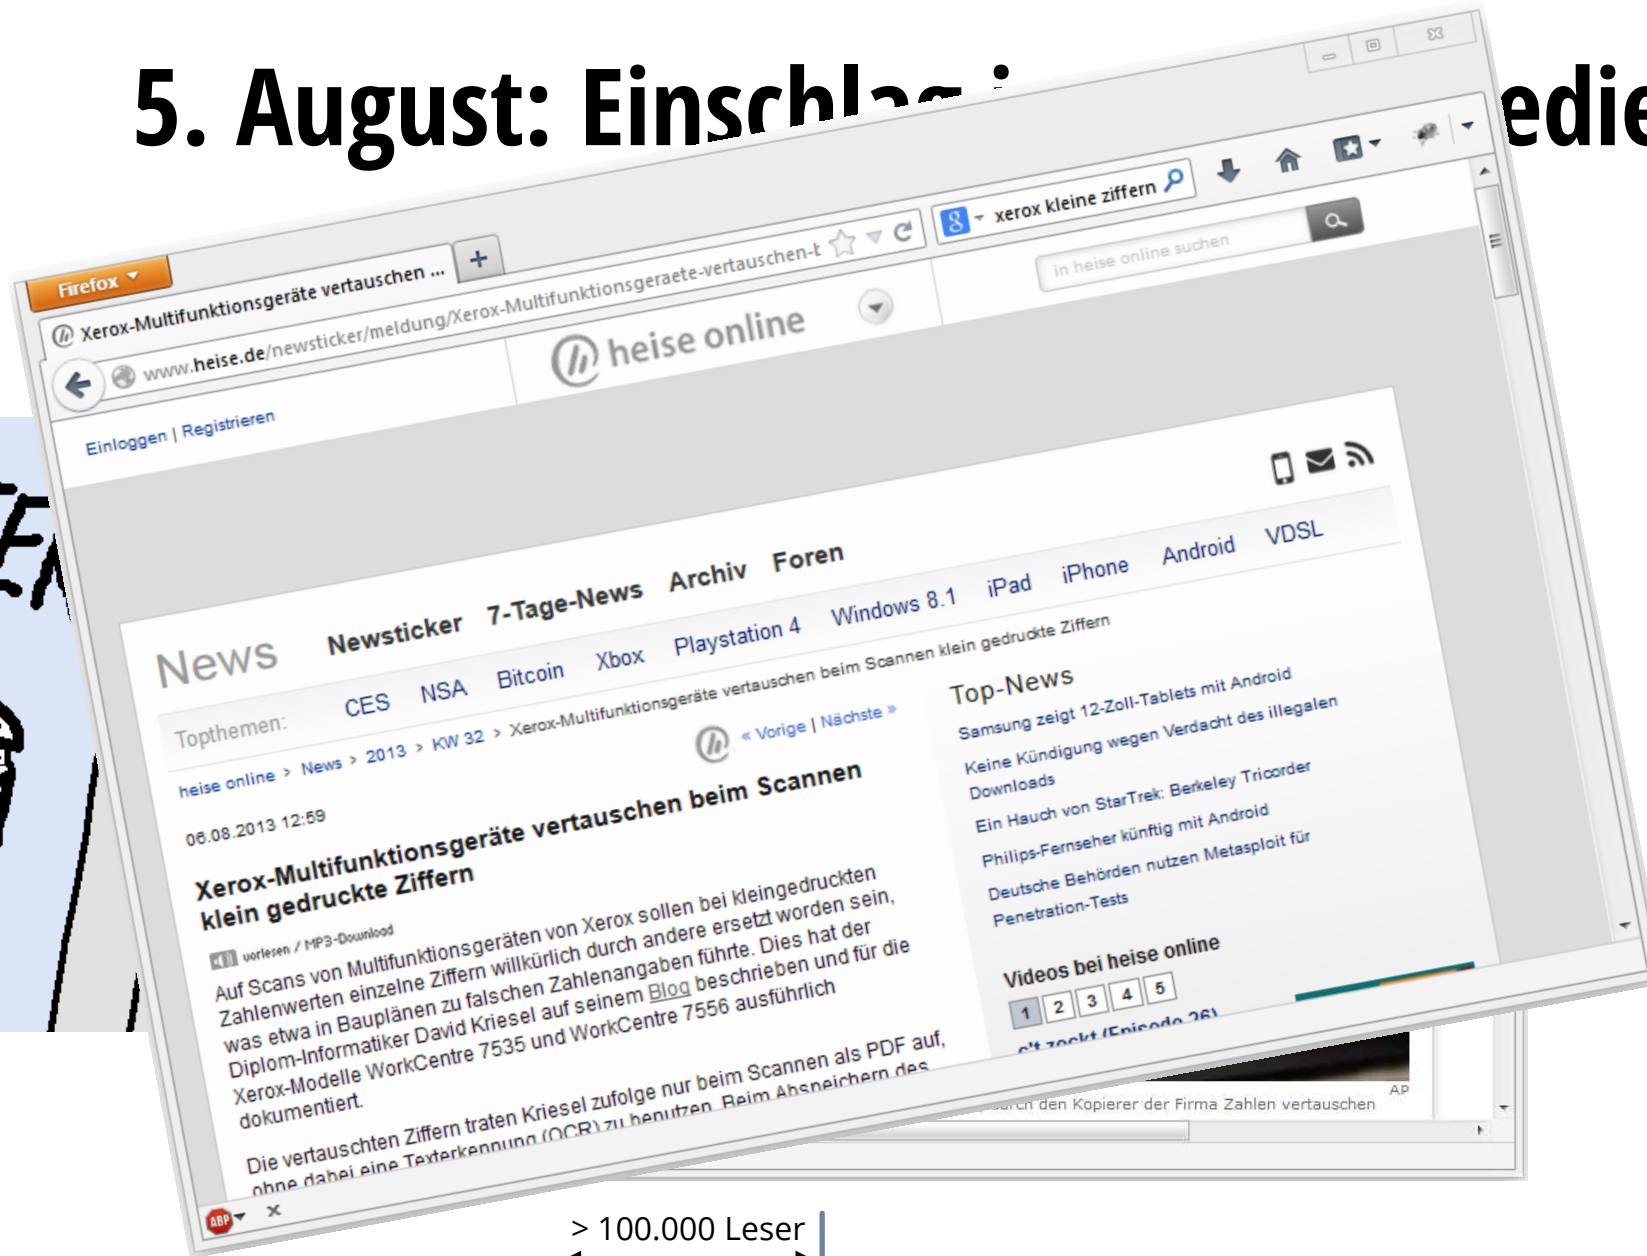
5. August: Einschlag i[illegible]edie

Firefox

Xerox-Multifunktionsgeräte vertauschen ...

+

www.heise.de/newsticker/meldung/Xerox-Multifunktionsgeraete-vertauschen-t

xerox kleine ziffern

heise online

in heise online suchen

Einloggen | Registrieren

News Newsticker 7-Tage-News Archiv Foren

Topthemen: CES NSA Bitcoin Xbox Playstation 4 Windows 8.1 iPad iPhone Android VDSL

heise online > News > 2013 > KW 32 > Xerox-Multifunktionsgeräte vertauschen beim Scannen klein gedruckte Ziffern

« Vorige | Nächste »

06.08.2013 12:59

Xerox-Multifunktionsgeräte vertauschen beim Scannen klein gedruckte Ziffern

vorlesen / MP3-Download

Auf Scans von Multifunktionsgeräten von Xerox sollen bei kleingedruckten Zahlenwerten einzelne Ziffern willkürlich durch andere ersetzt worden sein, was etwa in Bauplänen zu falschen Zahlenangaben führte. Dies hat der Diplom-Informatiker David Kriesel auf seinem Blog beschrieben und für die Xerox-Modelle WorkCentre 7535 und WorkCentre 7556 ausführlich dokumentiert.

Die vertauschten Ziffern traten Kriesel zufolge nur beim Scannen als PDF auf, ohne dabei eine Texterkennung (OCR) zu benutzen. Beim Abspeichern des

Top-News

Samsung zeigt 12-Zoll-Tablets mit Android

Keine Kündigung wegen Verdacht des illegalen Downloads

Ein Hauch von StarTrek: Berkeley Tricorder

Philips-Fernseher künftig mit Android

Deutsche Behörden nutzen Metasploit für Penetration-Tests

Videos bei heise online

1 2 3 4 5

c't zockt (Episode 26)

AP

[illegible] den Kopierer der Firma Zahlen vertauschen

ABP

> 100.000 Leser